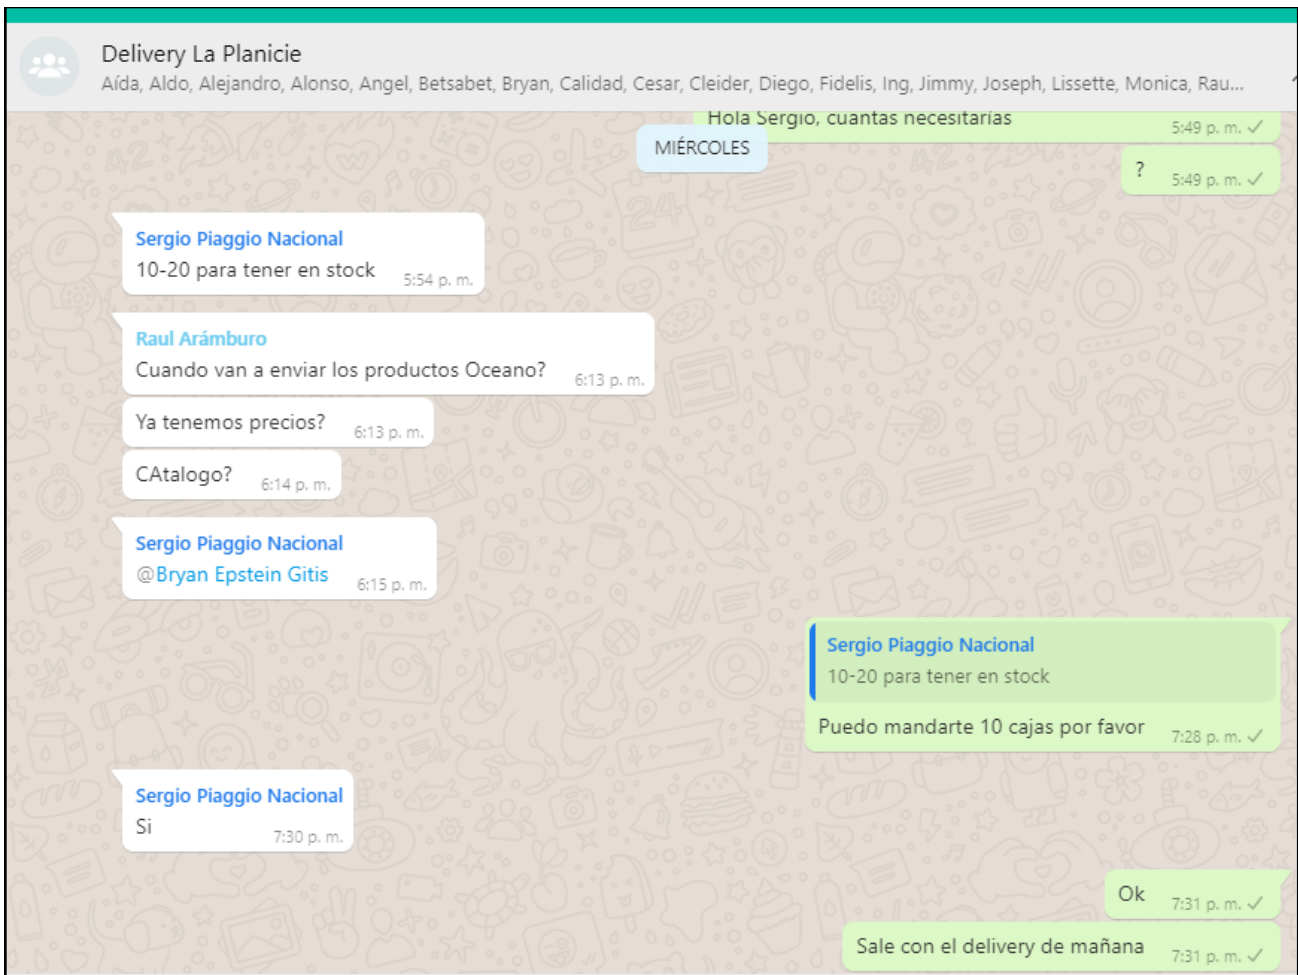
Delivery La Planicie
Aída, Aldo, Alejandro, Alonso, Angel, Betsabet, Bryan, Calidad, Cesar, Cleider, Diego, Fidelis, Ing, Jimmy, Joseph, Lissette, Monica, Rau...

Hola Sergio, cuantas necesitarías 5:49 p. m.

MIÉRCOLES

? 5:49 p. m.

Sergio Piaggio Nacional
10-20 para tener en stock 5:54 p. m.

Raul Arámburo
Cuando van a enviar los productos Oceano? 6:13 p. m.

Ya tenemos precios? 6:13 p. m.

CAtalogo? 6:14 p. m.

Sergio Piaggio Nacional
@Bryan Epstein Gitis 6:15 p. m.

Sergio Piaggio Nacional
10-20 para tener en stock
Puedo mandarte 10 cajas por favor 7:28 p. m.

Sergio Piaggio Nacional
Si 7:30 p. m.

Ok 7:31 p. m.

Sale con el delivery de mañana 7:31 p. m.